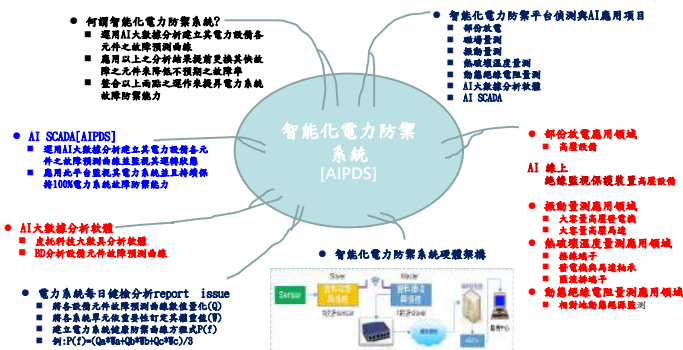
何謂智能化電力防禦系統?

運用AI大數據分析建立其電力設備各元件之故障預測曲線

應用以上之分析結果提前更換其快故障之元件來降低不預期之故障率

整合以上兩點之運作來提昇電力系統故障防禦能力

智能化電力防禦平台偵測與AI應用項目

部份放電

磁場量測

振動量測

熱破壞溫度量測

動態絕緣電阻量測

AI大數據分析軟體

AI SCADA

AI SCADA[AIPDS]

運用AI大數據分析建立其電力設備各元件之故障預測曲線並提昇運轉效率

應用此平台提昇其電力系統並且持續保持100%電力系統故障防禦能力

智能化電力防禦系統 [AIPDS]

部份放電應用領域

高壓設備

AI 線上絕緣監視保護裝置高壓設備

振動量測應用領域

大容量高壓發電機

大容量高壓馬達

熱破壞溫度量測應用領域

接線端子

電纜接頭與馬達軸承

匯流排端子

動態絕緣電阻量測應用領域

相對地動態絕緣量測

AI大數據分析軟體

皮托科技大數具分析軟體

BD分析設備元件故障預測曲線

電力系統每日健檢分析report issue

歸各設備元件故障預測曲線數值量化(Q)

歸各系統單元故障重要性訂定其權重值(W)

建立電力系統健康防禦曲線方程式P(f)

例:P(f)=(Qa*Wa+Qb*Wb+Qc*Wc)/3

智能化電力防禦系統硬體架構

Sensor

Slave

Master